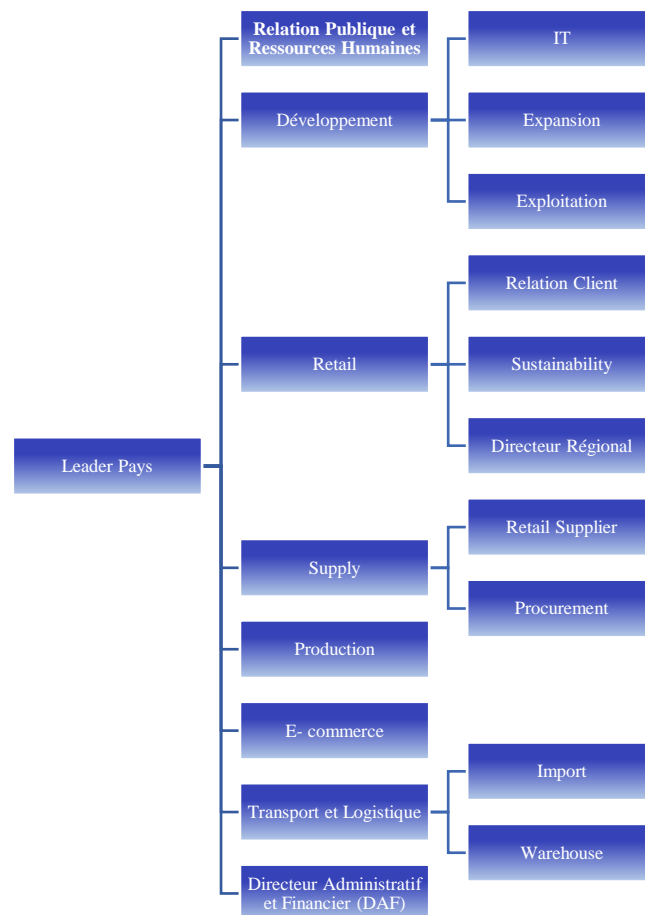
Leader Pays

Relation Publique et Ressources Humaines

Développement

IT

Expansion

Exploitation

Retail

Relation Client

Sustainability

Directeur Régional

Supply

Retail Supplier

Procurement

Production

E- commerce

Transport et Logistique

Import

Warehouse

Directeur Administratif et Financier (DAF)